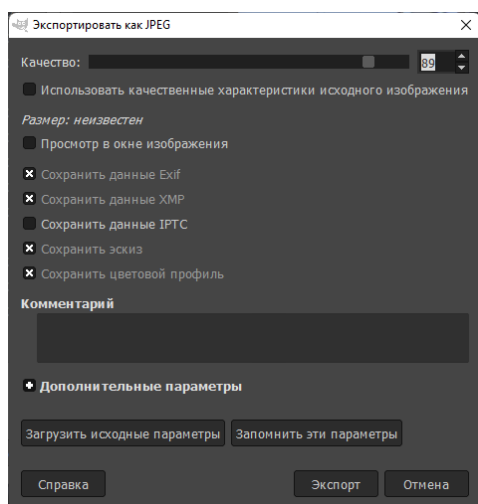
Экспортировать как JPEG

Качество: 89

Использовать качественные характеристики исходного изображения

Размер: неизвестен

Просмотр в окне изображения

Сохранить данные Exif

Сохранить данные XMP

Сохранить данные IPTC

Сохранить эскиз

Сохранить цветовой профиль

Комментарий

Дополнительные параметры

Загрузить исходные параметры

Запомнить эти параметры

Справка

Экспорт

Отмена